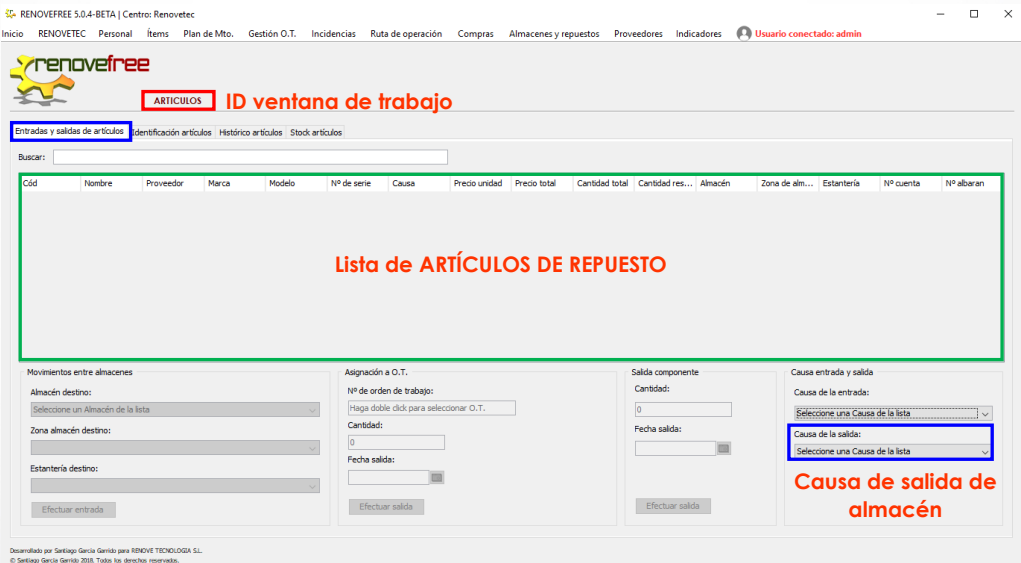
RENOVEFREE 5.0.4-BETA | Centro: Renovetec

Inicio RENOVETEC Personal Ítems Plan de Mto. Gestión O.T. Incidencias Ruta de operación Compras Almacenes y repuestos Proveedores Indicadores Usuario conectado: admin

renovefree

ARTICULOS

ID ventana de trabajo

Entradas y salidas de artículos Identificación artículos Histórico artículos Stock artículos

Buscar:

| Cód | Nombre | Proveedor | Marca | Modelo | Nº de serie | Causa | Precio unidad | Precio total | Cantidad total | Cantidad res... | Almacén | Zona de alm... | Estantería | Nº cuenta | Nº albaran |
|---|---|---|---|---|---|---|---|---|---|---|---|---|---|---|---|

Lista de ARTÍCULOS DE REPUESTO

Movimientos entre almacenes
Almacén destino:
Seleccione un Almacén de la lista
Zona almacén destino:
Estantería destino:
Efectuar entrada

Asignación a O.T.
Nº de orden de trabajo:
Haga doble click para seleccionar O.T.
Cantidad:
0
Fecha salida:
Efectuar salida

Salida componente
Cantidad:
0
Fecha salida:
Efectuar salida

Causa entrada y salida
Causa de la entrada:
Seleccione una Causa de la lista
Causa de la salida:
Seleccione una Causa de la lista

Causa de salida de almacén

Desarrollado por Santiago García Garrido para RENOVE TECNOLOGIA S.L.
© Santiago García Garrido 2018. Todos los derechos reservados.